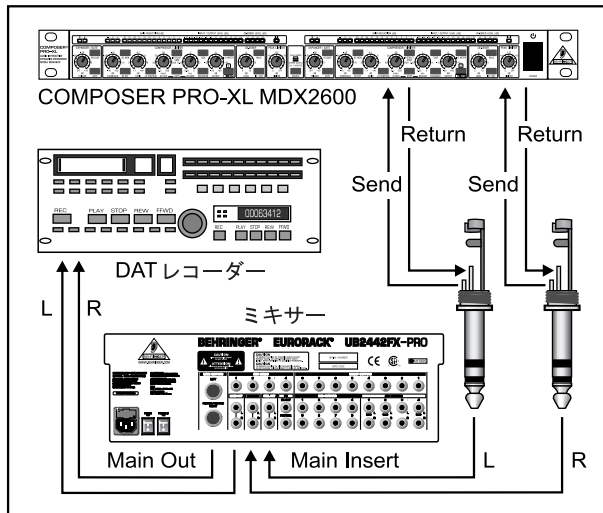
COMPOSER PRO-XL MDX2600

Return

Return

Send

Send

REC PLAY STOP REW FFWD

00063412

REC PLAY STOP REW FFWD

DAT レコーダー

L

R

ミキサー

BEHRINGER EURORACK UB2442FX-PRO

Main Out

Main Insert

L

R